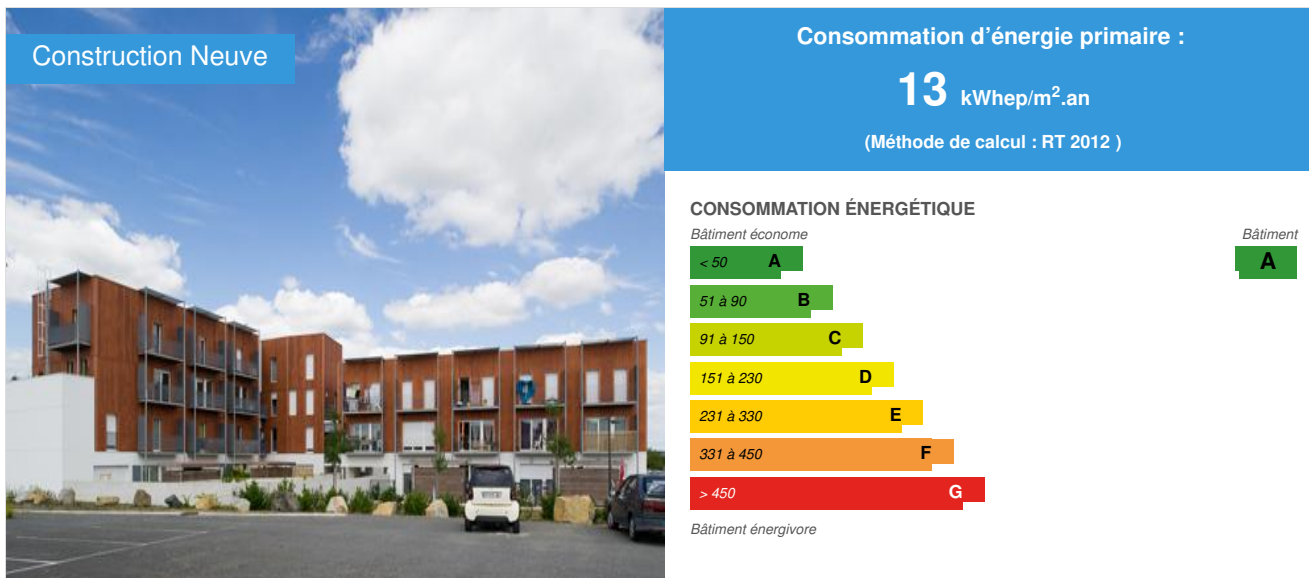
Construction Neuve

Consommation d’énergie primaire :

13 kWhep/m$^2$.an

(Méthode de calcul : RT 2012 )

CONSOMMATION ÉNERGÉTIQUE

Bâtiment économe

Bâtiment

< 50 A

A

51 à 90 B

91 à 150 C

151 à 230 D

231 à 330 E

331 à 450 F

> 450 G

Bâtiment énergivore